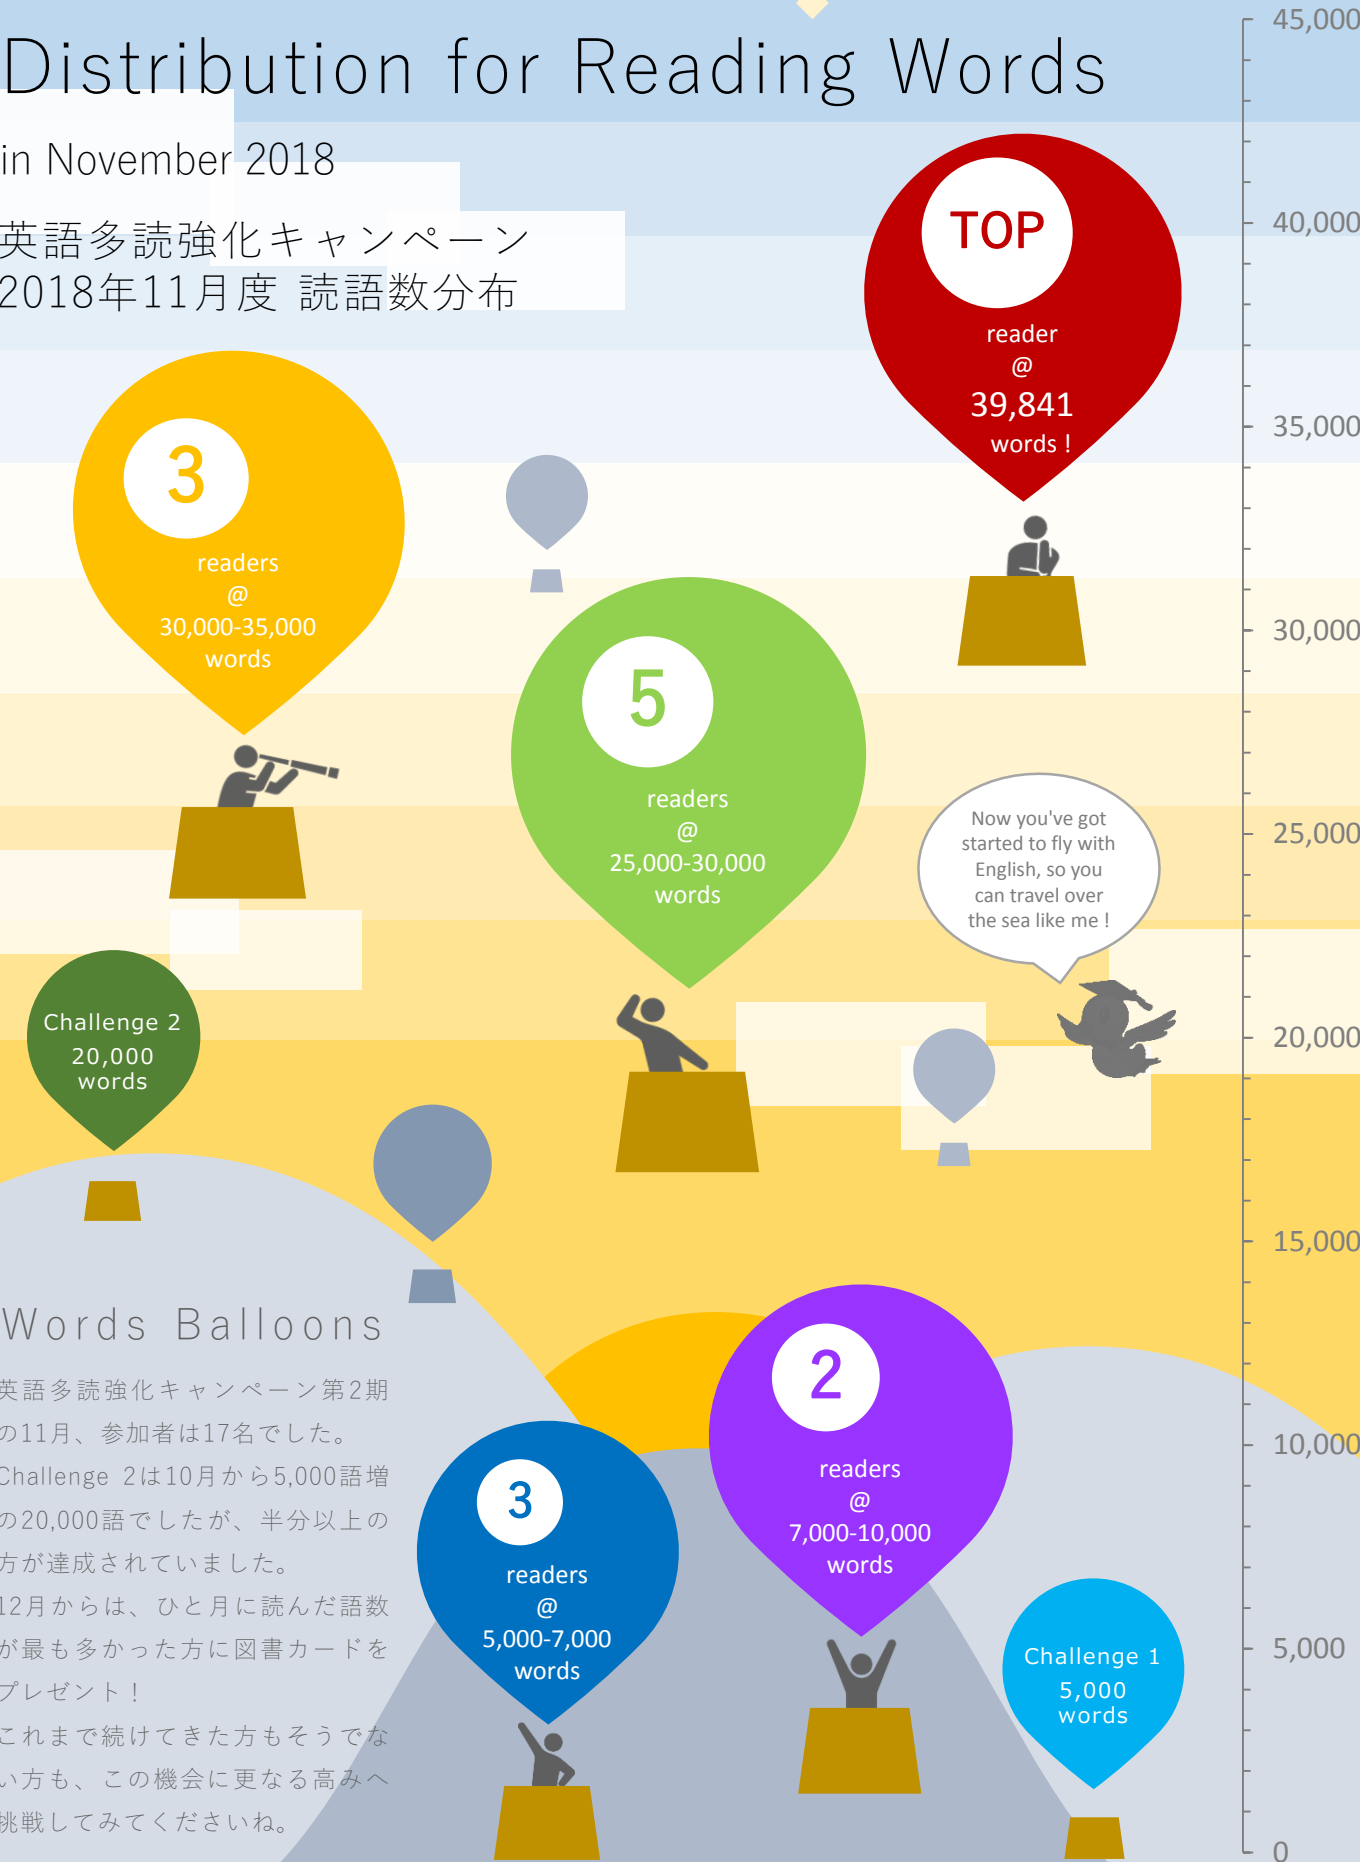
Distribution for Reading Words

in November 2018

英語多読強化キャンペーン
2018年11月度 読語数分布

TOP
reader
@
39,841
words !

3
readers
@
30,000-35,000
words

5
readers
@
25,000-30,000
words

Now you've got started to fly with English, so you can travel over the sea like me !

Challenge 2
20,000
words

Words Balloons

英語多読強化キャンペーン第2期の11月、参加者は17名でした。
Challenge 2は10月から5,000語増の20,000語でしたが、半分以上の方が達成されていました。
12月からは、ひと月に読んだ語数が最も多かった方に図書カードをプレゼント！
これまで続けてきた方もそうでない方も、この機会に更なる高みへ挑戦してみてくださいね。

3
readers
@
5,000-7,000
words

2
readers
@
7,000-10,000
words

Challenge 1
5,000
words

45,000
40,000
35,000
30,000
25,000
20,000
15,000
10,000
5,000
0